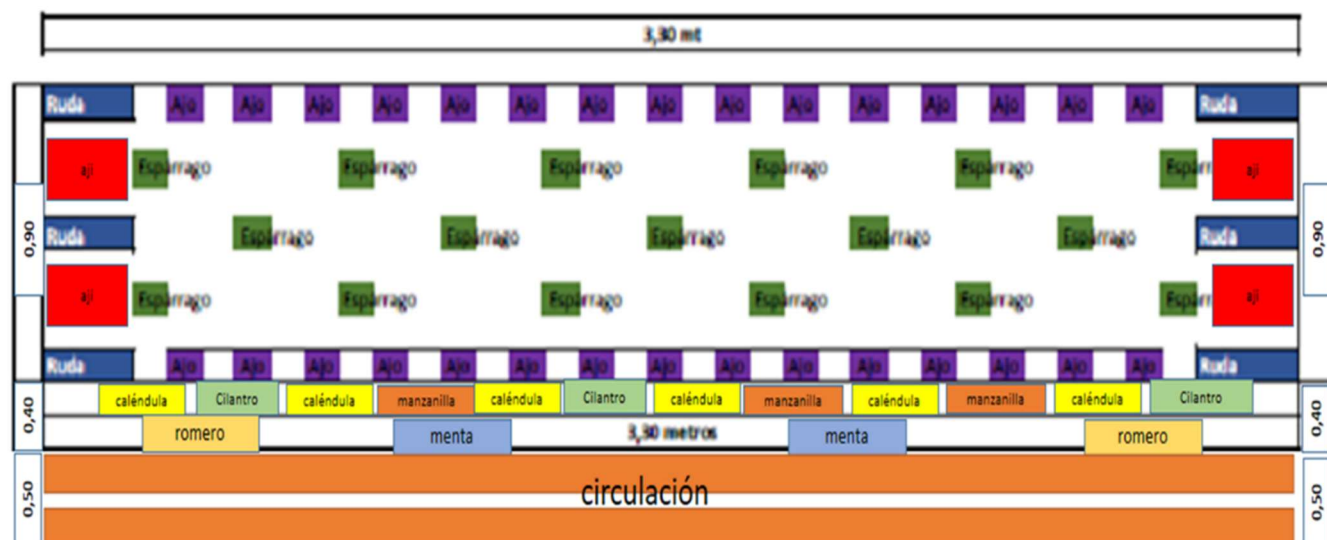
3,30 mt

Ruda Ajo Ajo Ajo Ajo Ajo Ajo Ajo Ajo Ajo Ajo Ajo Ajo Ajo Ajo Ajo Ruda

aji Esparrago Esparrago Esparrago Esparrago Esparrago Espar aji

0,90 Ruda Esparrago Esparrago Esparrago Esparrago Esparrago Ruda 0,90

aji Esparrago Esparrago Esparrago Esparrago Esparrago Espar aji

Ruda Ajo Ajo Ajo Ajo Ajo Ajo Ajo Ajo Ajo Ajo Ajo Ajo Ajo Ajo Ajo Ruda

0,40 caléndula Cilantro caléndula manzanilla caléndula Cilantro caléndula manzanilla caléndula manzanilla caléndula Cilantro 0,40

romero menta 3,30 metros menta romero

0,50 circulación 0,50